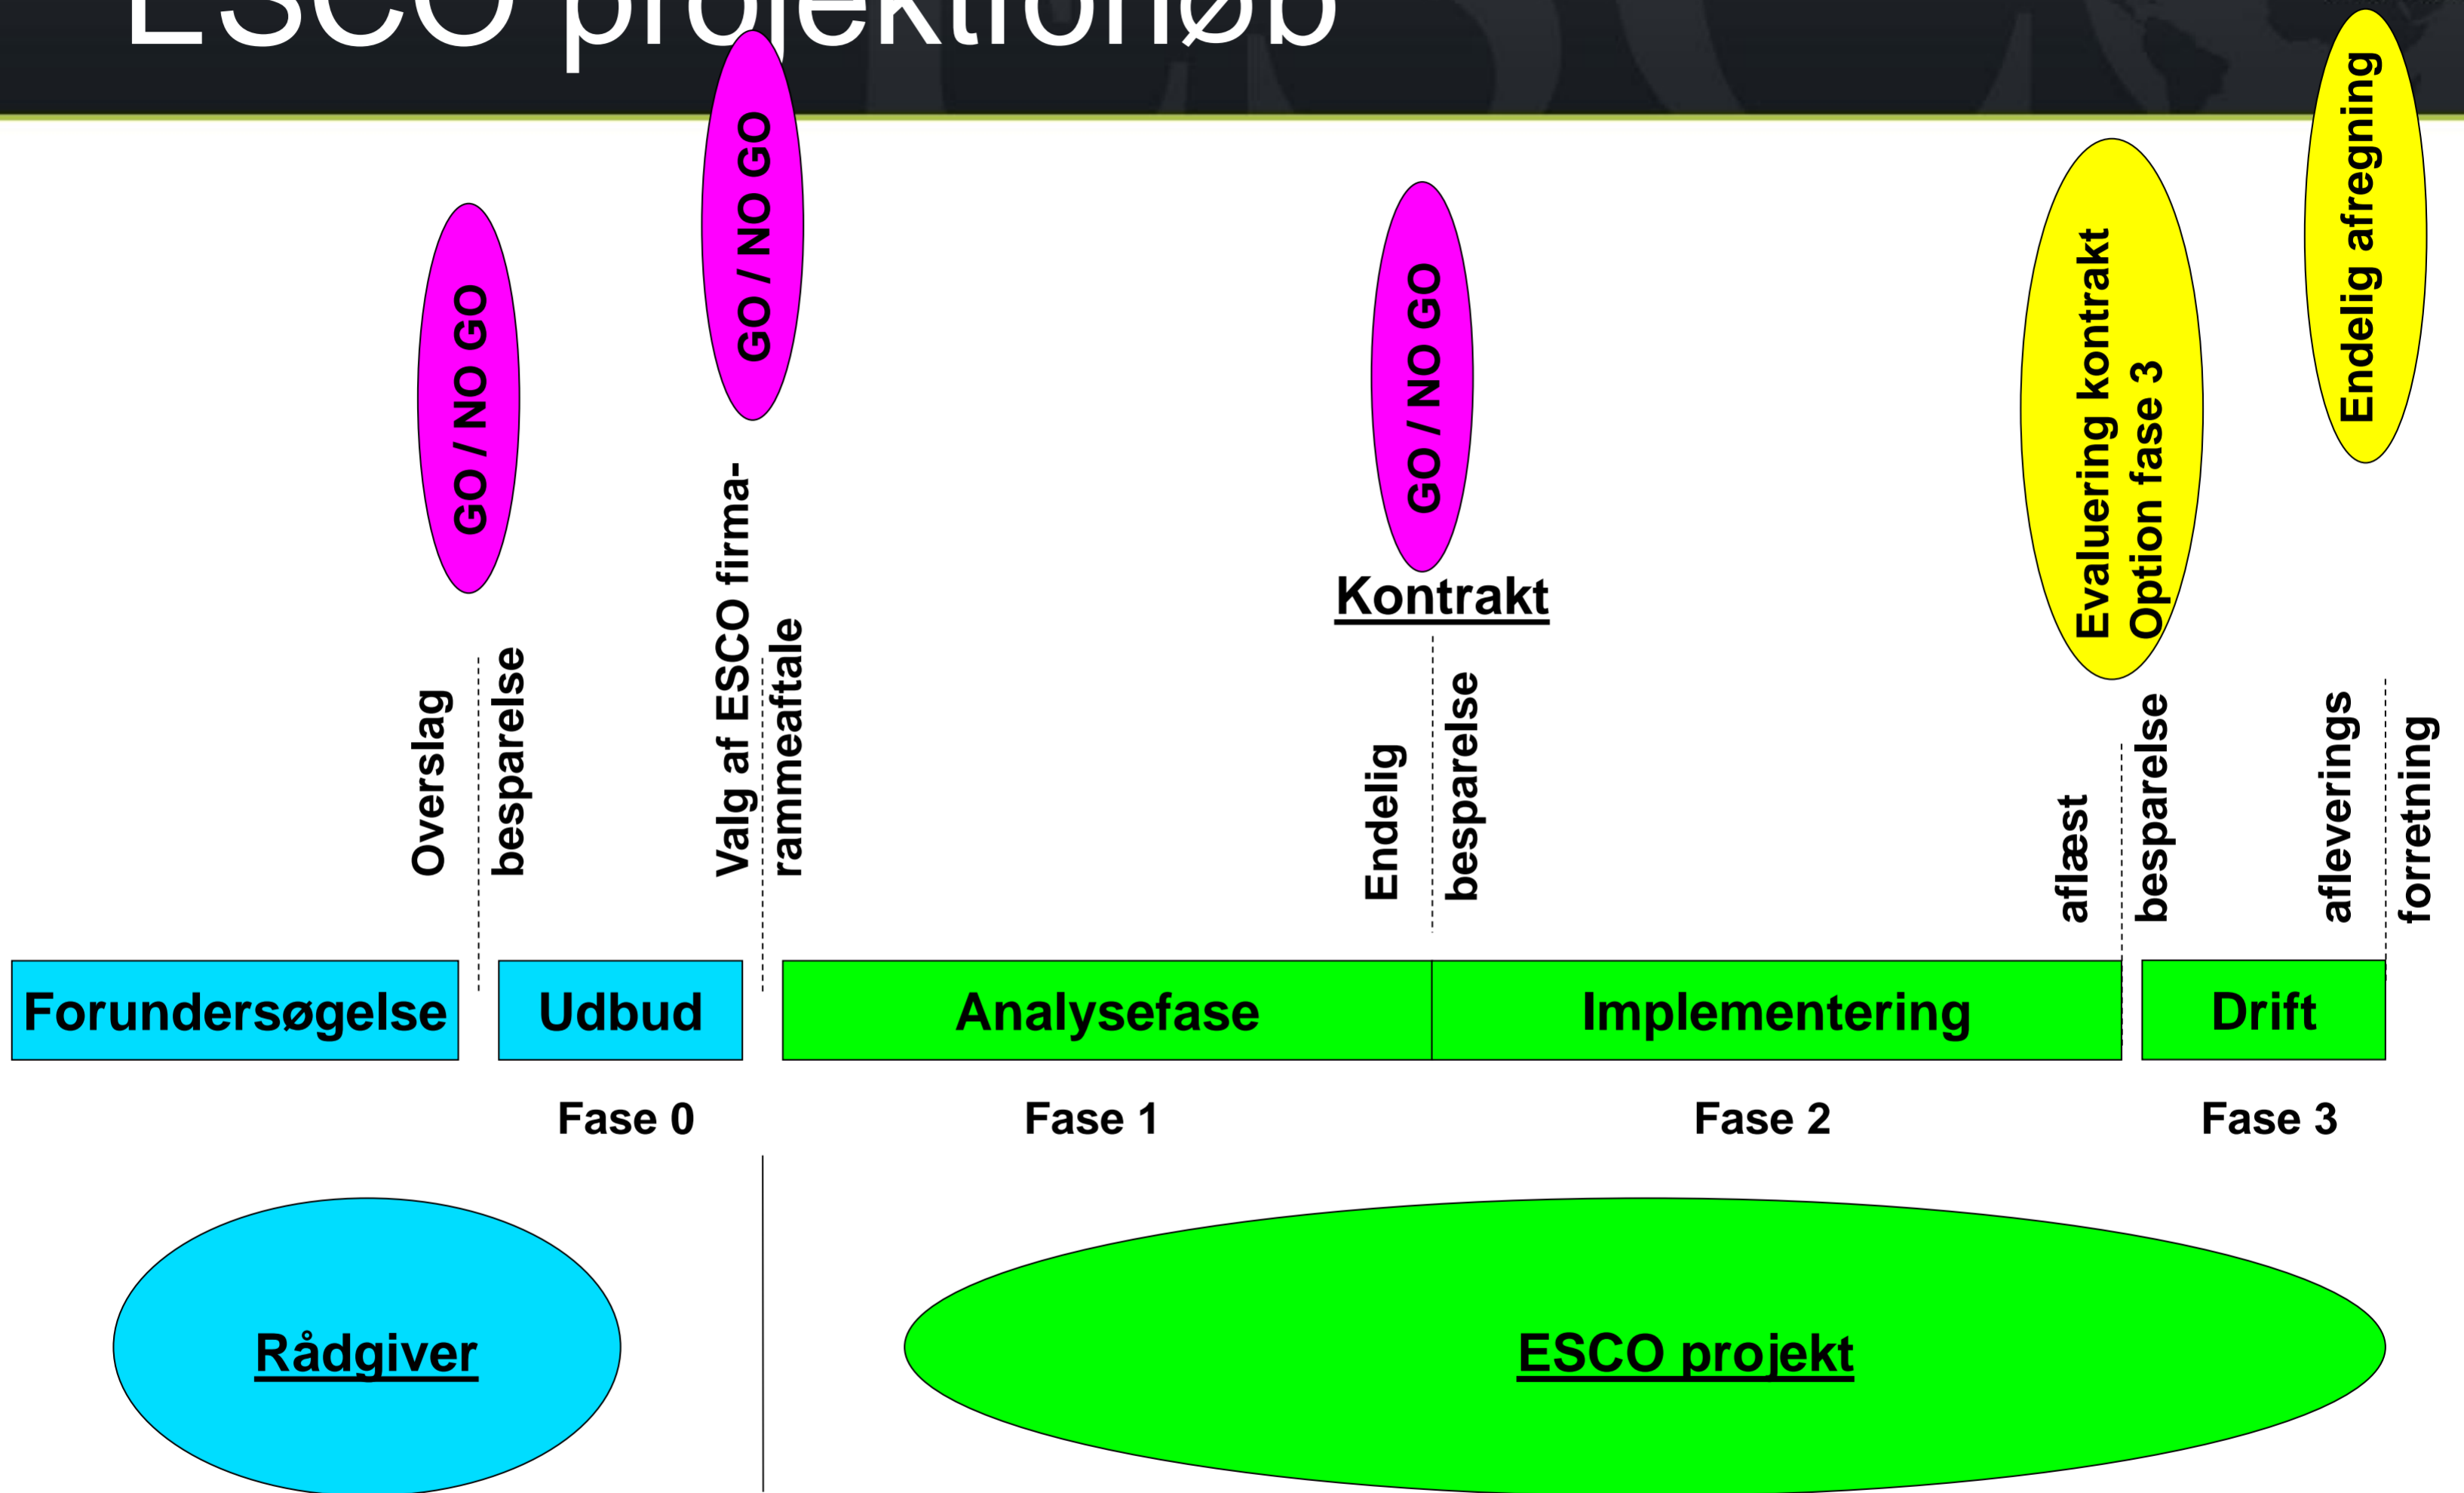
ESCO projektforløb

GO / NO GO

GO / NO GO

GO / NO GO

Evaluering kontrakt Option fase 3

Endelig afregning

Overslag besparelse

Valg af ESCO firma-rammeaftale

Kontrakt

Endelig besparelse

aflæst besparelse

aflevering forretning

| Forundersøgelse | Udbud | Analysefase | Implementering | Drift |
|---|---|---|---|---|

Fase 0

Fase 1

Fase 2

Fase 3

Rådgiver

ESCO projekt